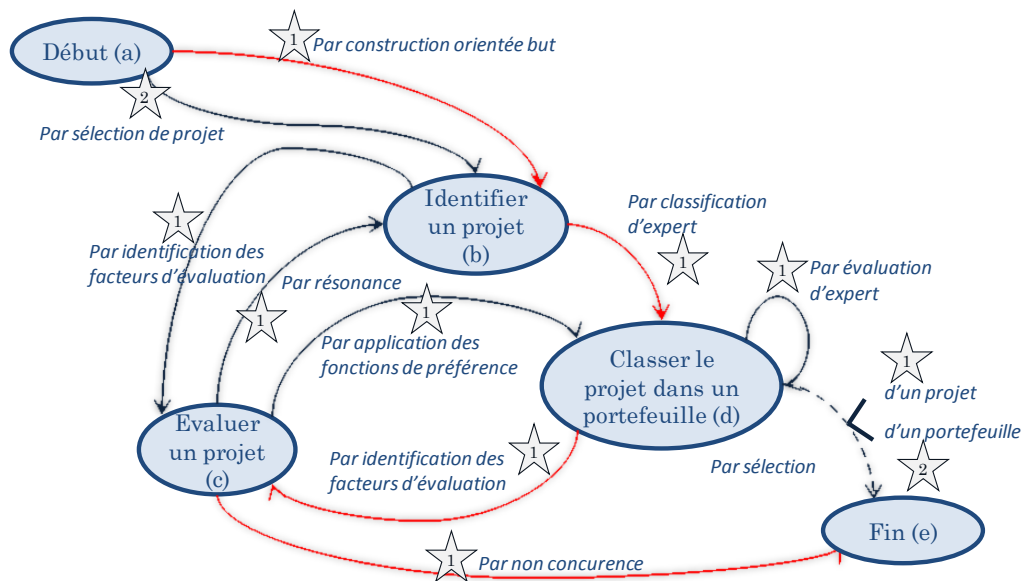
Début (a)

1 Par construction orientée but

2

Par sélection de projet

Identifier un projet (b)

Par classification d'expert

1

1

Par identification des facteurs d'évaluation

Par résonance

1

1

Par application des fonctions de préférence

1 Par évaluation d'expert

Classer le projet dans un portefeuille (d)

1

d'un projet

d'un portefeuille

Evaluer un projet (c)

Par identification des facteurs d'évaluation

1

Par sélection

2

Fin (e)

1 Par non concurence